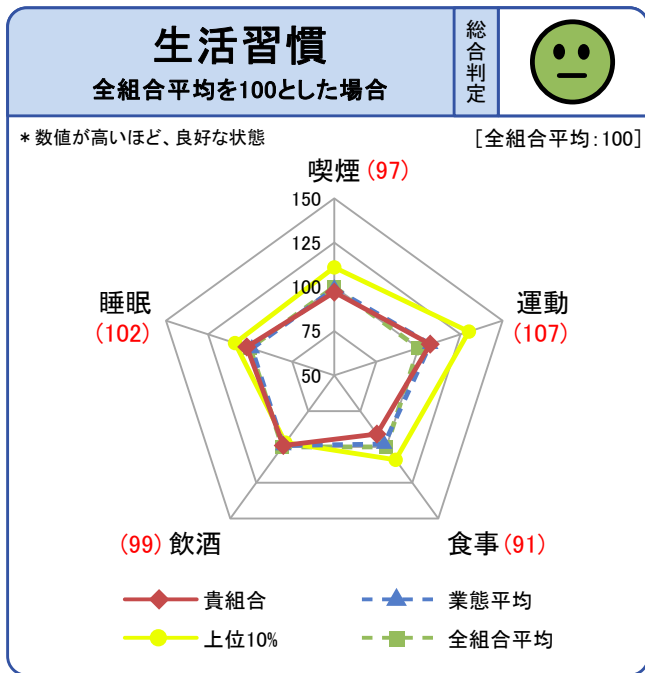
生活習慣
全組合平均を100とした場合

総合判定

＊数値が高いほど、良好な状態

［全組合平均：100］

喫煙 (97)

150
125
100
75
50

運動 (107)

睡眠 (102)

(99) 飲酒

食事 (91)

貴組合
業態平均
上位10%
全組合平均